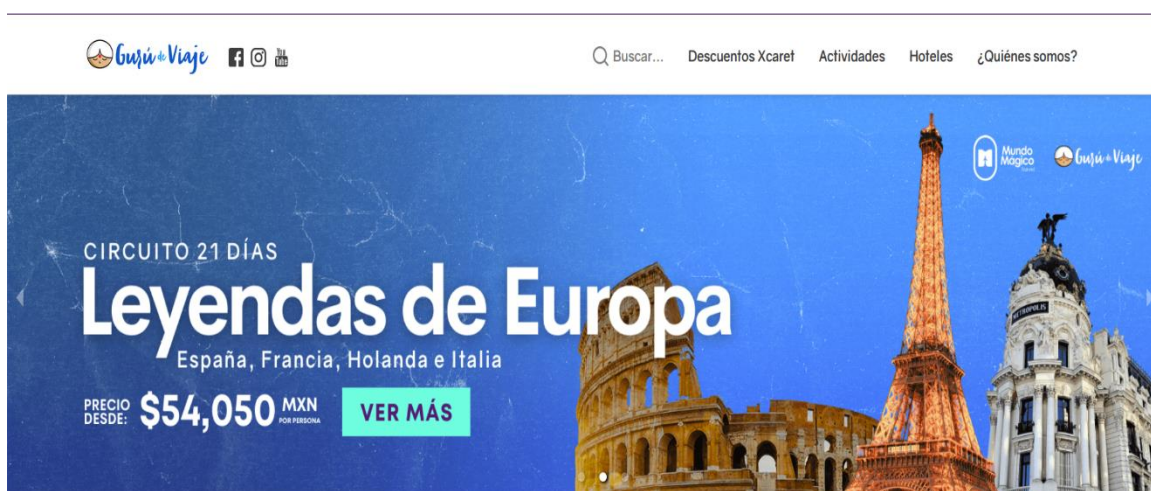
Gurú de Viaje

Buscar... Descuentos Xcaret Actividades Hoteles ¿Quiénes somos?

Mundo Mágico

Gurú de Viaje

CIRCUITO 21 DÍAS

Leyendas de Europa

España, Francia, Holanda e Italia

PRECIO DESDE: $54,050 MXN POR PERSONA

VER MÁS

METROPOLIS